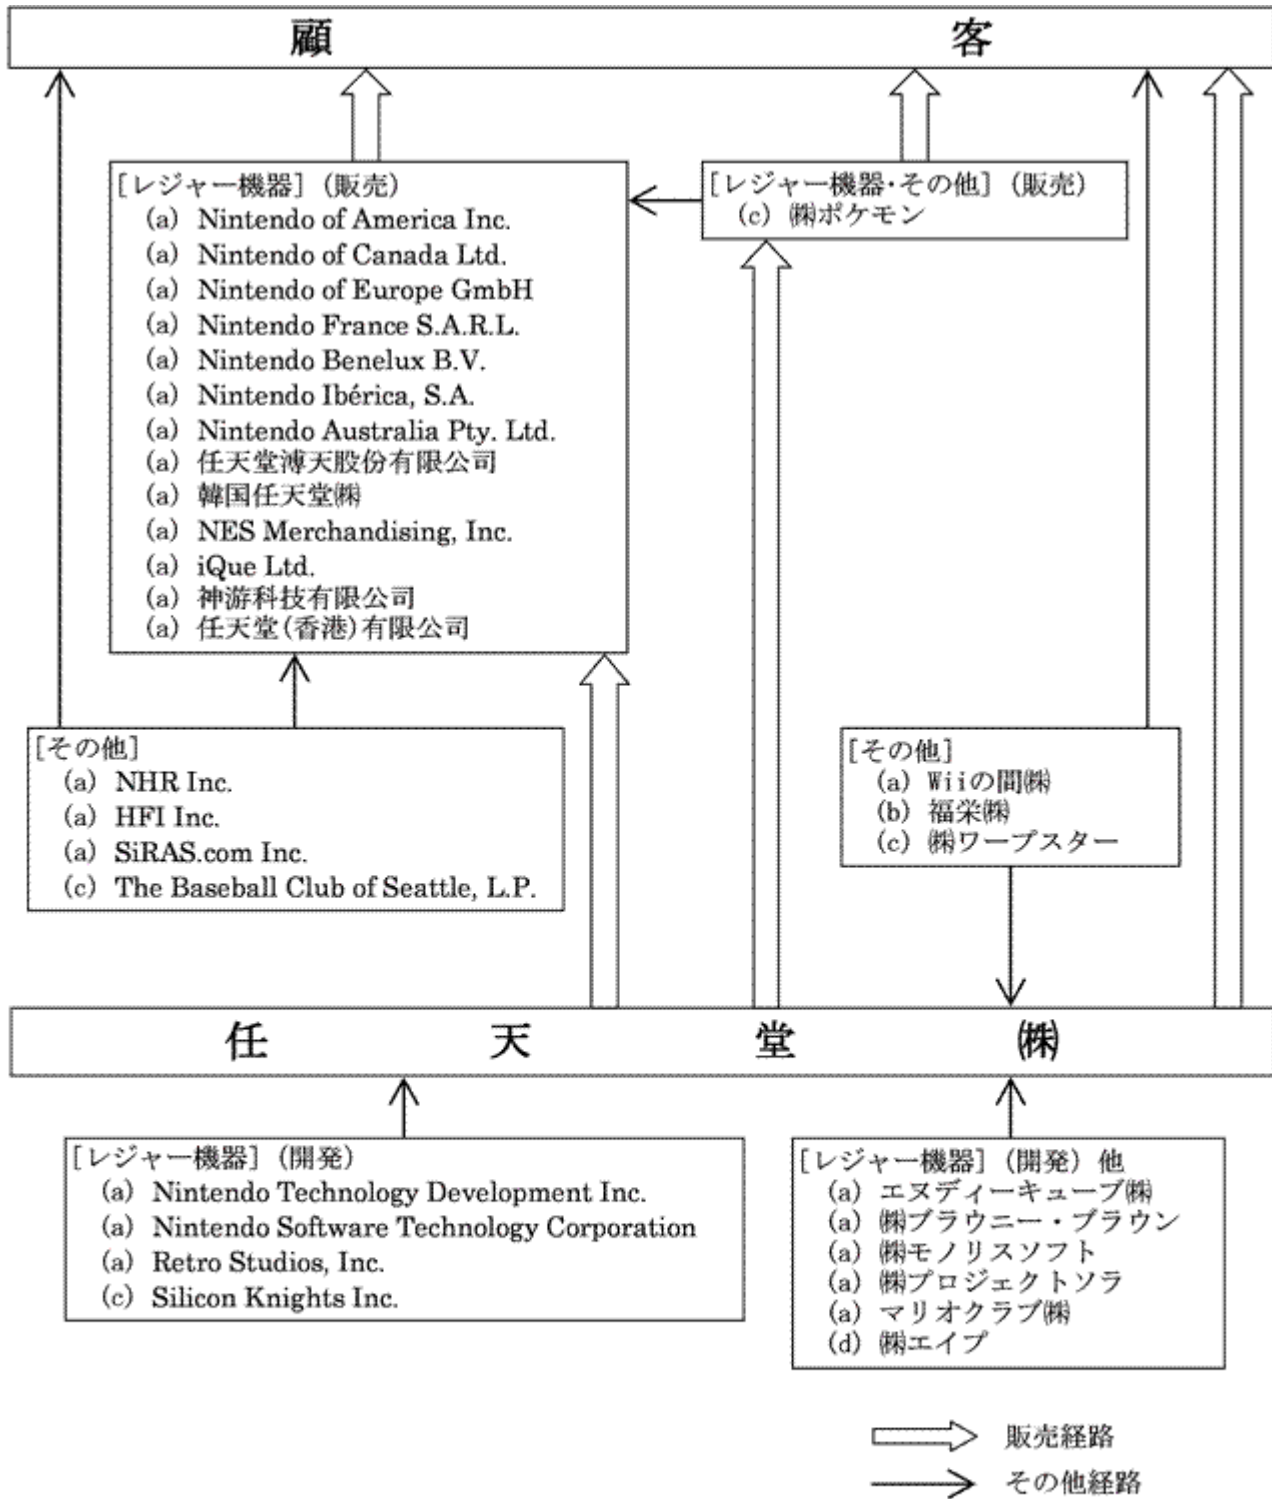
顧　客

［レジャー機器］（販売）
(a) Nintendo of America Inc.
(a) Nintendo of Canada Ltd.
(a) Nintendo of Europe GmbH
(a) Nintendo France S.A.R.L.
(a) Nintendo Benelux B.V.
(a) Nintendo Ibérica, S.A.
(a) Nintendo Australia Pty. Ltd.
(a) 任天堂溥天股份有限公司
(a) 韓国任天堂㈱
(a) NES Merchandising, Inc.
(a) iQue Ltd.
(a) 神游科技有限公司
(a) 任天堂(香港)有限公司

［レジャー機器･その他］（販売）
(c) ㈱ポケモン

［その他］
(a) NHR Inc.
(a) HFI Inc.
(a) SiRAS.com Inc.
(c) The Baseball Club of Seattle, L.P.

［その他］
(a) Wiiの間㈱
(b) 福栄㈱
(c) ㈱ワープスター

任　天　堂　㈱

［レジャー機器］（開発）
(a) Nintendo Technology Development Inc.
(a) Nintendo Software Technology Corporation
(a) Retro Studios, Inc.
(c) Silicon Knights Inc.

［レジャー機器］（開発）他
(a) エヌディーキューブ㈱
(a) ㈱ブラウニー・ブラウン
(a) ㈱モノリスソフト
(a) ㈱プロジェクトソラ
(a) マリオクラブ㈱
(d) ㈱エイプ

販売経路
その他経路